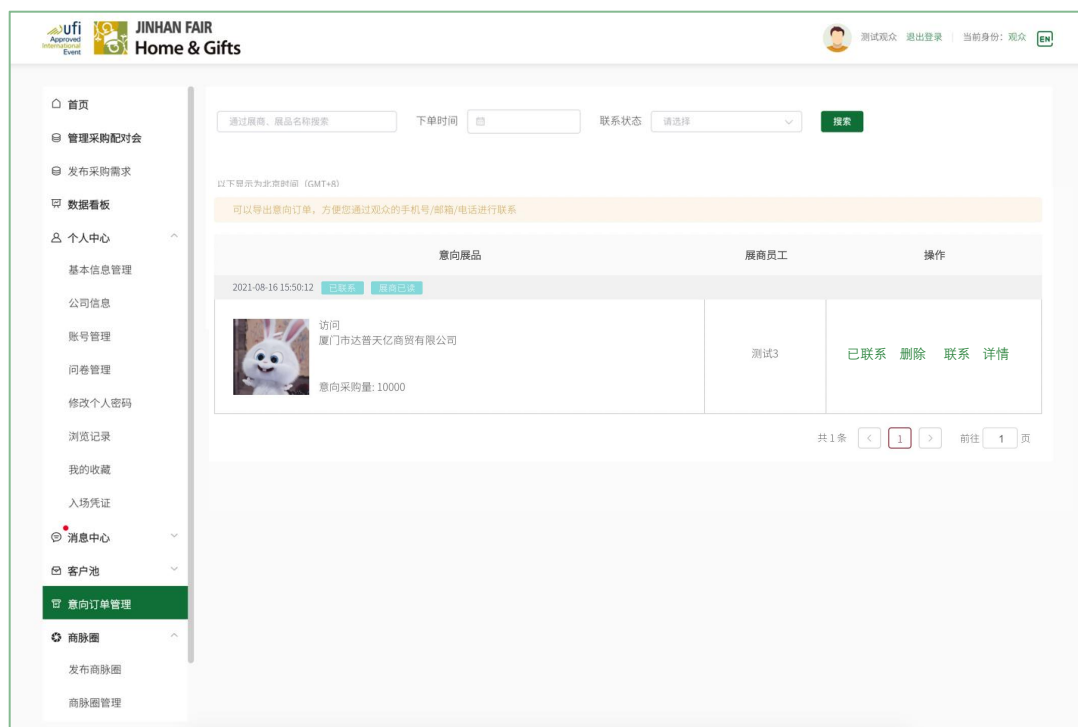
ufi Approved International Event

JINHAN FAIR
Home & Gifts

测试观众 退出登录 当前身份: 观众 EN

首页
管理采购配对会
发布采购需求
数据看板
个人中心
基本信息管理
公司信息
账号管理
问卷管理
修改个人密码
浏览记录
我的收藏
入场凭证
消息中心
客户池
意向订单管理
商脉圈
发布商脉圈
商脉圈管理

通过展商、展品名称搜索 下单时间 联系状态 请选择 搜索

以下显示为北京时间 (GMT+8)

可以导出意向订单, 方便您通过观众的手机号/邮箱/电话进行联系

| 意向展品 | 展商员工 | 操作 |
|---|---|---|
| 2021-08-16 15:50:12 已联系 展商已读 | | |
| 访问 厦门市达普天亿商贸有限公司 意向采购量: 10000 | 测试3 | 已联系 删除 联系 详情 |

共1条 < 1 > 前往 1 页